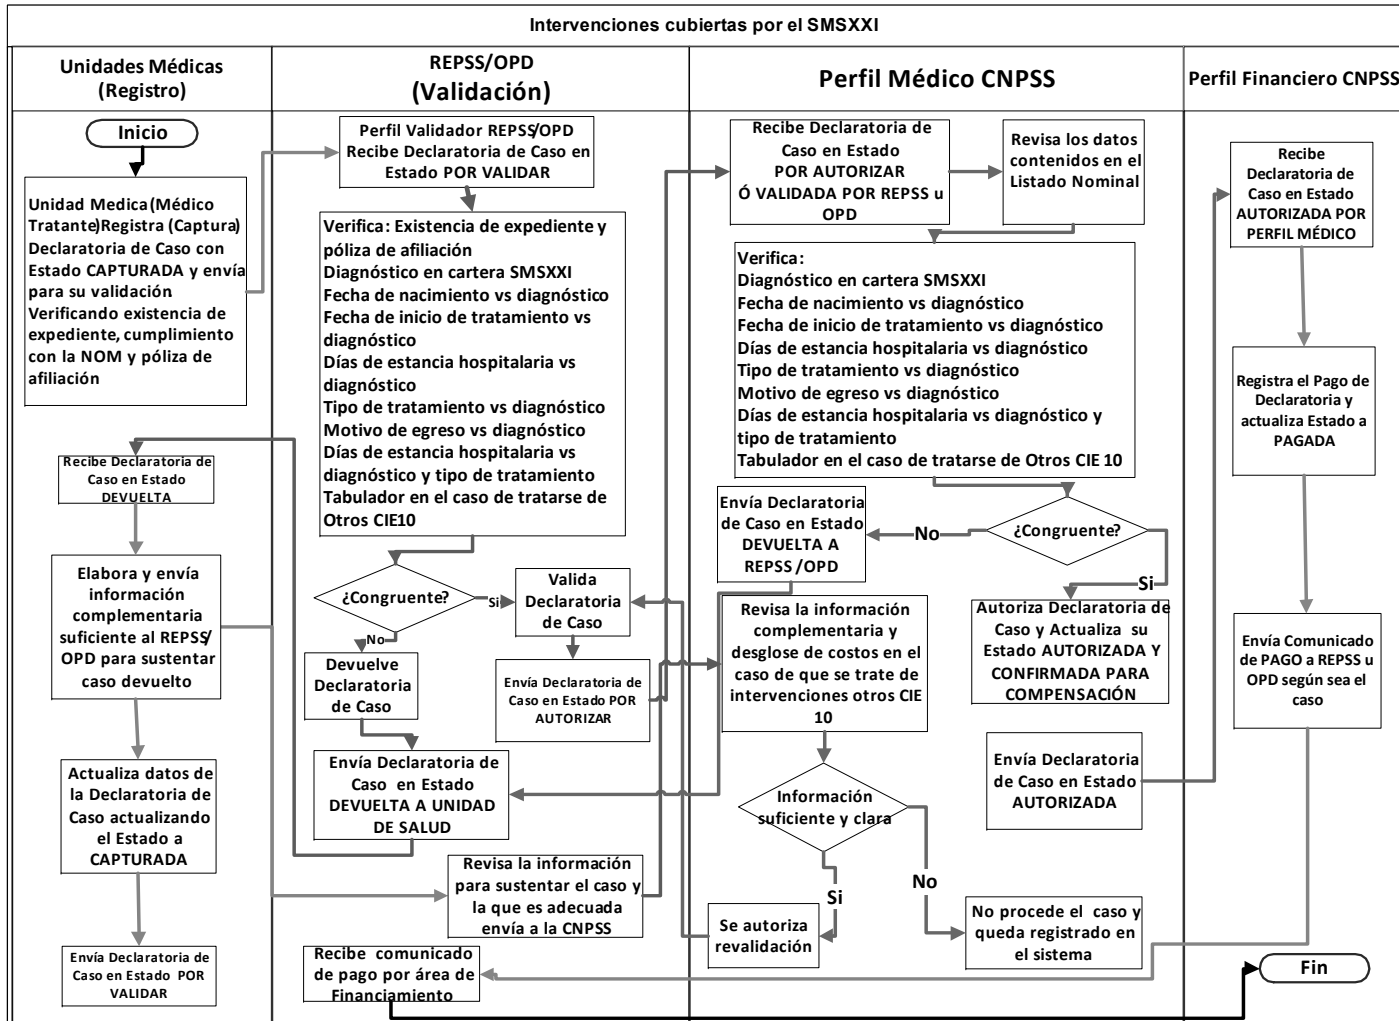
Intervenciones cubiertas por el SMSXXI

Unidades Médicas (Registro)

Inicio

Unidad Medica (Médico Tratante) Registra (Captura) Declaratoria de Caso con Estado CAPTURADA y envía para su validación Verificando existencia de expediente, cumplimiento con la NOM y póliza de afiliación

Recibe Declaratoria de Caso en Estado DEVUELTA

Elabora y envía información complementaria suficiente al REPSS/ OPD para sustentar caso devuelto

Actualiza datos de la Declaratoria de Caso actualizando el Estado a CAPTURADA

Envía Declaratoria de Caso en Estado POR VALIDAR

REPSS/OPD (Validación)

Perfil Validador REPSS/OPD Recibe Declaratoria de Caso en Estado POR VALIDAR

Verifica: Existencia de expediente y póliza de afiliación
Diagnóstico en cartera SMSXXI
Fecha de nacimiento vs diagnóstico
Fecha de inicio de tratamiento vs diagnóstico
Días de estancia hospitalaria vs diagnóstico
Tipo de tratamiento vs diagnóstico
Motivo de egreso vs diagnóstico
Días de estancia hospitalaria vs diagnóstico y tipo de tratamiento
Tabulador en el caso de tratarse de Otros CIE10

¿Congruente?

Si

No

Valida Declaratoria de Caso

Envía Declaratoria de Caso en Estado POR AUTORIZAR

Devuelve Declaratoria de Caso

Envía Declaratoria de Caso en Estado DEVUELTA A UNIDAD DE SALUD

Revisa la información para sustentar el caso y la que es adecuada envía a la CNPSS

Recibe comunicado de pago por área de Financiamiento

Perfil Médico CNPSS

Recibe Declaratoria de Caso en Estado POR AUTORIZAR Ó VALIDADA POR REPSS u OPD

Revisa los datos contenidos en el Listado Nominal

Verifica:
Diagnóstico en cartera SMSXXI
Fecha de nacimiento vs diagnóstico
Fecha de inicio de tratamiento vs diagnóstico
Días de estancia hospitalaria vs diagnóstico
Tipo de tratamiento vs diagnóstico
Motivo de egreso vs diagnóstico
Días de estancia hospitalaria vs diagnóstico y tipo de tratamiento
Tabulador en el caso de tratarse de Otros CIE 10

Envía Declaratoria de Caso en Estado DEVUELTA A REPSS /OPD

No

¿Congruente?

Si

Autoriza Declaratoria de Caso y Actualiza su Estado AUTORIZADA Y CONFIRMADA PARA COMPENSACIÓN

Revisa la información complementaria y desglose de costos en el caso de que se trate de intervenciones otros CIE 10

Información suficiente y clara

Si

No

Se autoriza revalidación

No procede el caso y queda registrado en el sistema

Envía Declaratoria de Caso en Estado AUTORIZADA

Perfil Financiero CNPSS

Recibe Declaratoria de Caso en Estado AUTORIZADA POR PERFIL MÉDICO

Registra el Pago de Declaratoria y actualiza Estado a PAGADA

Envía Comunicado de PAGO a REPSS u OPD según sea el caso

Fin